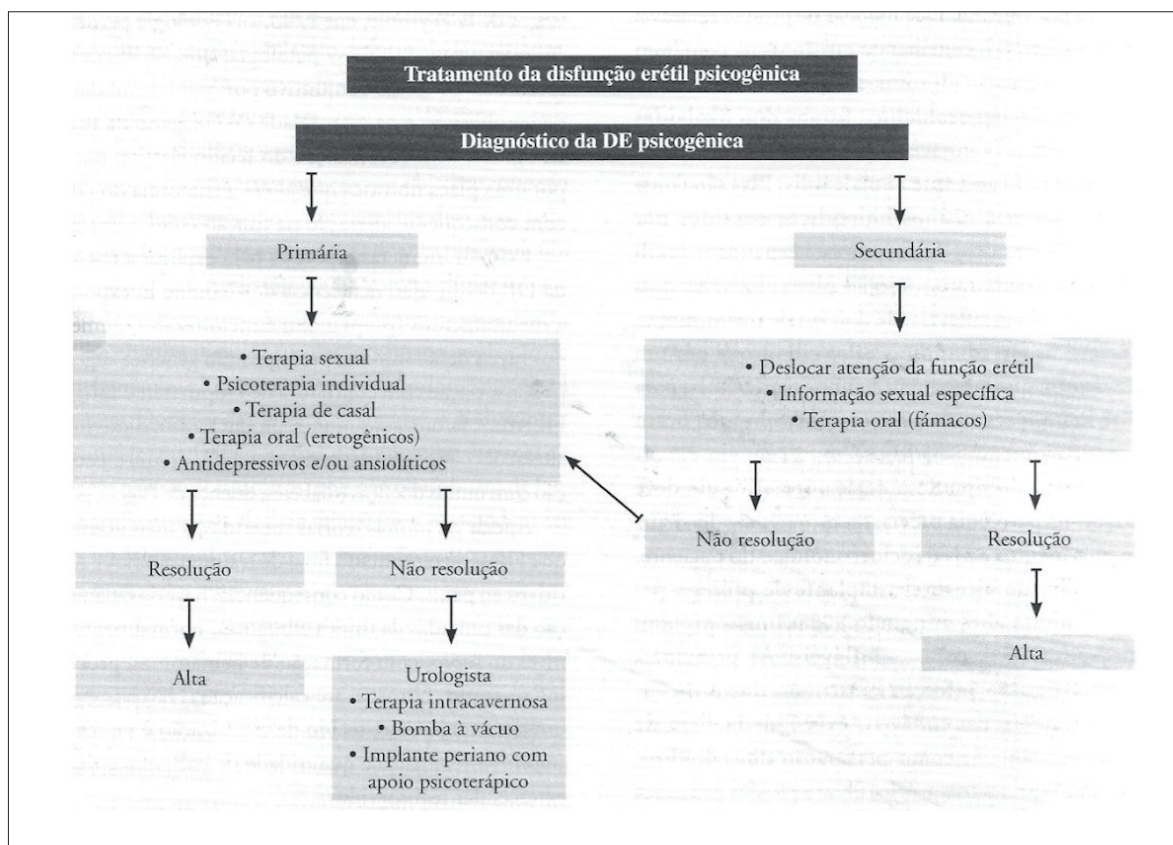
Tratamento da disfunção erétil psicogênica

Diagnóstico da DE psicogênica

Primária

Secundária

• Terapia sexual
• Psicoterapia individual
• Terapia de casal
• Terapia oral (eretogênicos)
• Antidepressivos e/ou ansiolíticos

• Deslocar atenção da função erétil
• Informação sexual específica
• Terapia oral (fámacos)

Não resolução

Resolução

Resolução

Não resolução

Alta

Alta

Urologista
• Terapia intracavernosa
• Bomba à vácuo
• Implante periano com apoio psicoterápico